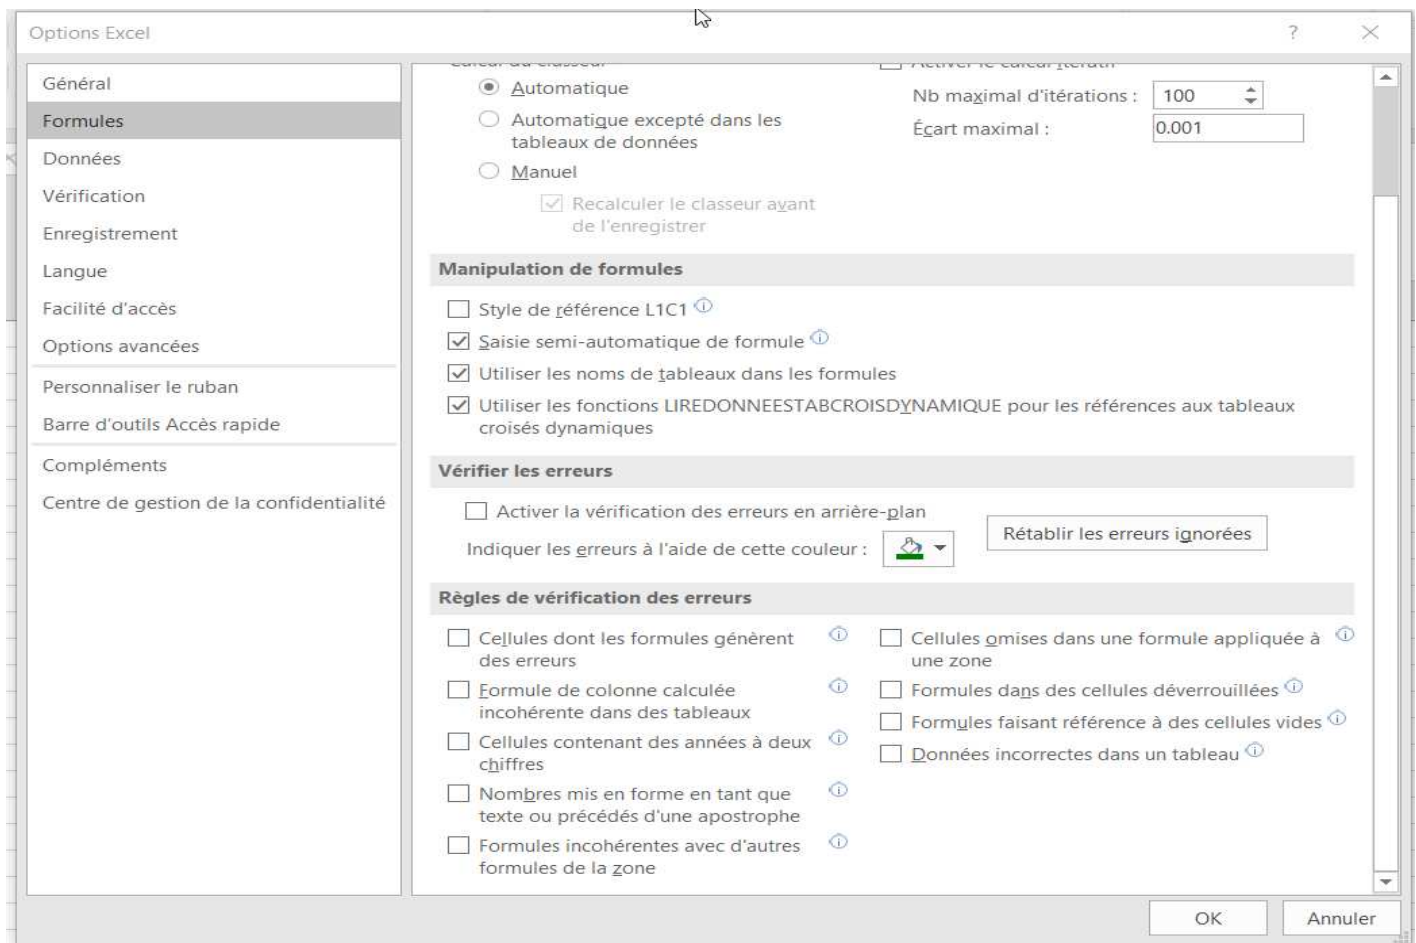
Options Excel

?

Général
Formules
Données
Vérification
Enregistrement
Langue
Facilité d'accès
Options avancées
Personnaliser le ruban
Barre d'outils Accès rapide
Compléments
Centre de gestion de la confidentialité

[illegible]
Automatique
Automatique excepté dans les tableaux de données
Manuel
Recalculer le classeur avant de l'enregistrer

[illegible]
Nb maximal d'itérations : 100
Écart maximal : 0.001

Manipulation de formules
Style de référence L1C1
Saisie semi-automatique de formule
Utiliser les noms de tableaux dans les formules
Utiliser les fonctions LIREDONNEESTABCROISDYNAMIQUE pour les références aux tableaux croisés dynamiques

Vérifier les erreurs
Activer la vérification des erreurs en arrière-plan
Indiquer les erreurs à l'aide de cette couleur :
Rétablir les erreurs ignorées

Règles de vérification des erreurs
Cellules dont les formules génèrent des erreurs
Formule de colonne calculée incohérente dans des tableaux
Cellules contenant des années à deux chiffres
Nombres mis en forme en tant que texte ou précédés d'une apostrophe
Formules incohérentes avec d'autres formules de la zone
Cellules omises dans une formule appliquée à une zone
Formules dans des cellules déverrouillées
Formules faisant référence à des cellules vides
Données incorrectes dans un tableau

OK
Annuler